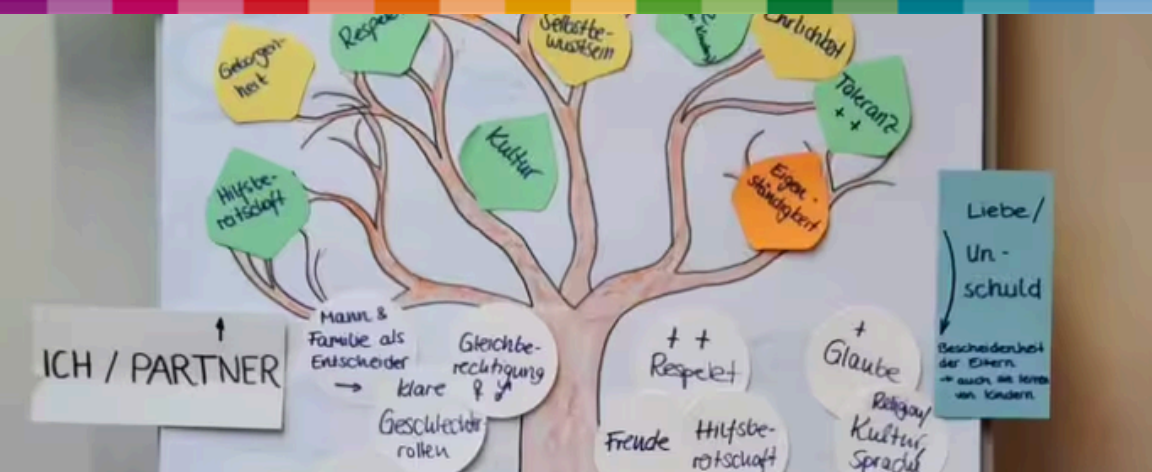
Geborgenheit

Respekt

Selbstbewusstsein

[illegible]

Ehrlichkeit

Toleranz ++

Kultur

Hilfsbereitschaft

Eigenständigkeit

Liebe / Unschuld

Bescheidenheit der Eltern → auch als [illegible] von Kindern

ICH / PARTNER

Mann & Familie als Entscheider → klare Geschlechterrollen

Gleichberechtigung ♀ ♂

++ Respekt

Freude

Hilfsbereitschaft

+ Glaube

Religion/ Kultur Sprache